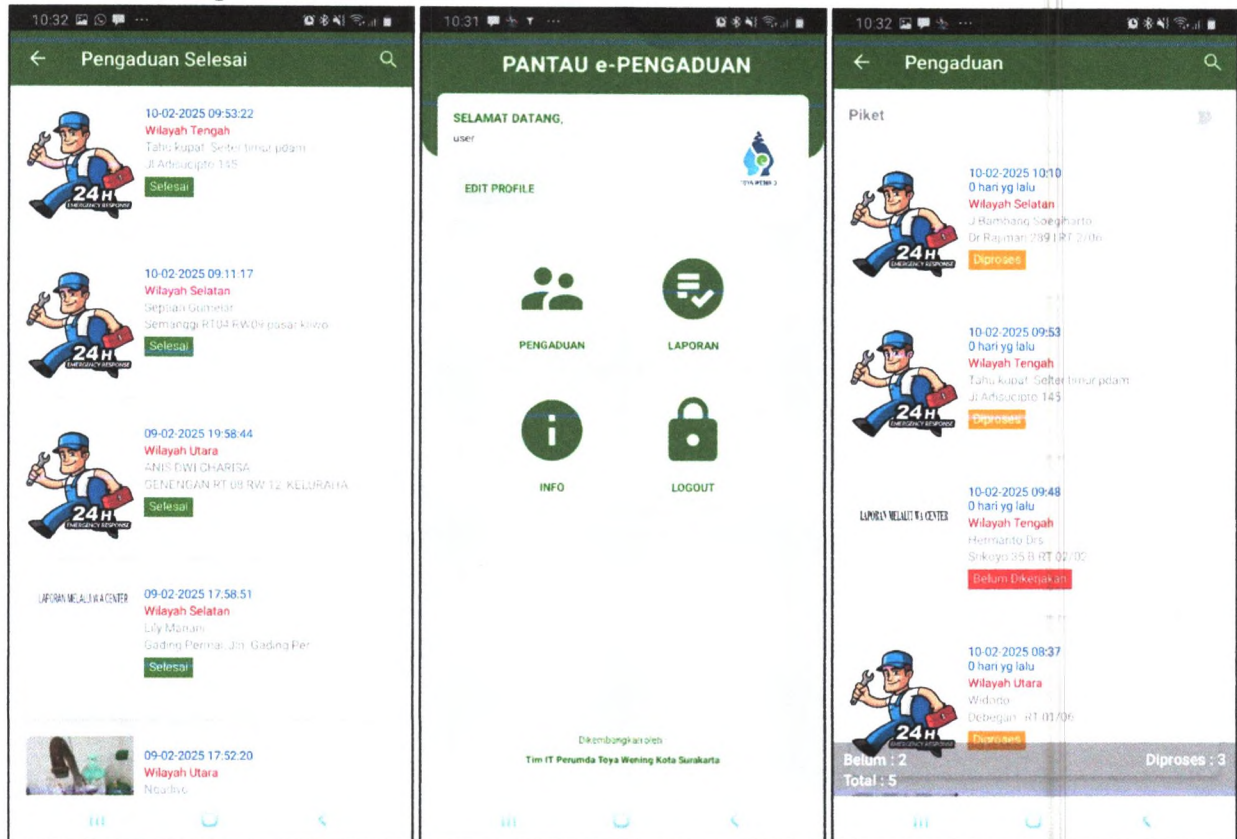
10:32

Pengaduan Selesai

24H EMERGENCY RESPONSE

10-02-2025 09:53:22
Wilayah Tengah
Tahu kupat Selter timur pdam
Jl Adisucipto 145
Selesai

24H EMERGENCY RESPONSE

10-02-2025 09:11:17
Wilayah Selatan
Septian Gumelar
Semanggi RT04 RW0ri pasar klewo
Selesai

24H EMERGENCY RESPONSE

09-02-2025 19:58:44
Wilayah Utara
ANIS DWI CHARISA
GENENGAN RT 08 RW 12 KELURAHA
Selesai

LAPORAN MELALUI WA CENTER

09-02-2025 17:58:51
Wilayah Selatan
Lily Mariani
Gading Permai Jln. Gading Per
Selesai

09-02-2025 17:52:20
Wilayah Utara
Noadivo

10:31

PANTAU e-PENGADUAN

SELAMAT DATANG,
user

TOYA WENING

EDIT PROFILE

PENGADUAN

LAPORAN

INFO

LOGOUT

Dikembangkan oleh

Tim IT Perumda Toya Wening Kota Surakarta

10:32

Pengaduan

Piket

24H EMERGENCY RESPONSE

10-02-2025 10:10
0 hari yg lalu
Wilayah Selatan
Jl Bambang Soegiharto
Dr Rajiman 289 RT 2/0r
Diproses

24H EMERGENCY RESPONSE

10-02-2025 09:53
0 hari yg lalu
Wilayah Tengah
Tahu kupat Selter timur pdam
Jl Adisucipto 145
Diproses

LAPORAN MELALUI WA CENTER

10-02-2025 09:48
0 hari yg lalu
Wilayah Tengah
Hermanto Drs
Slikoyo 35 B RT 02/02
Belum Dikerjakan

24H EMERGENCY RESPONSE

10-02-2025 08:37
0 hari yg lalu
Wilayah Utara
Widado
Debegan RT 01/06
Diproses

Belum : 2
Diproses : 3
Total : 5